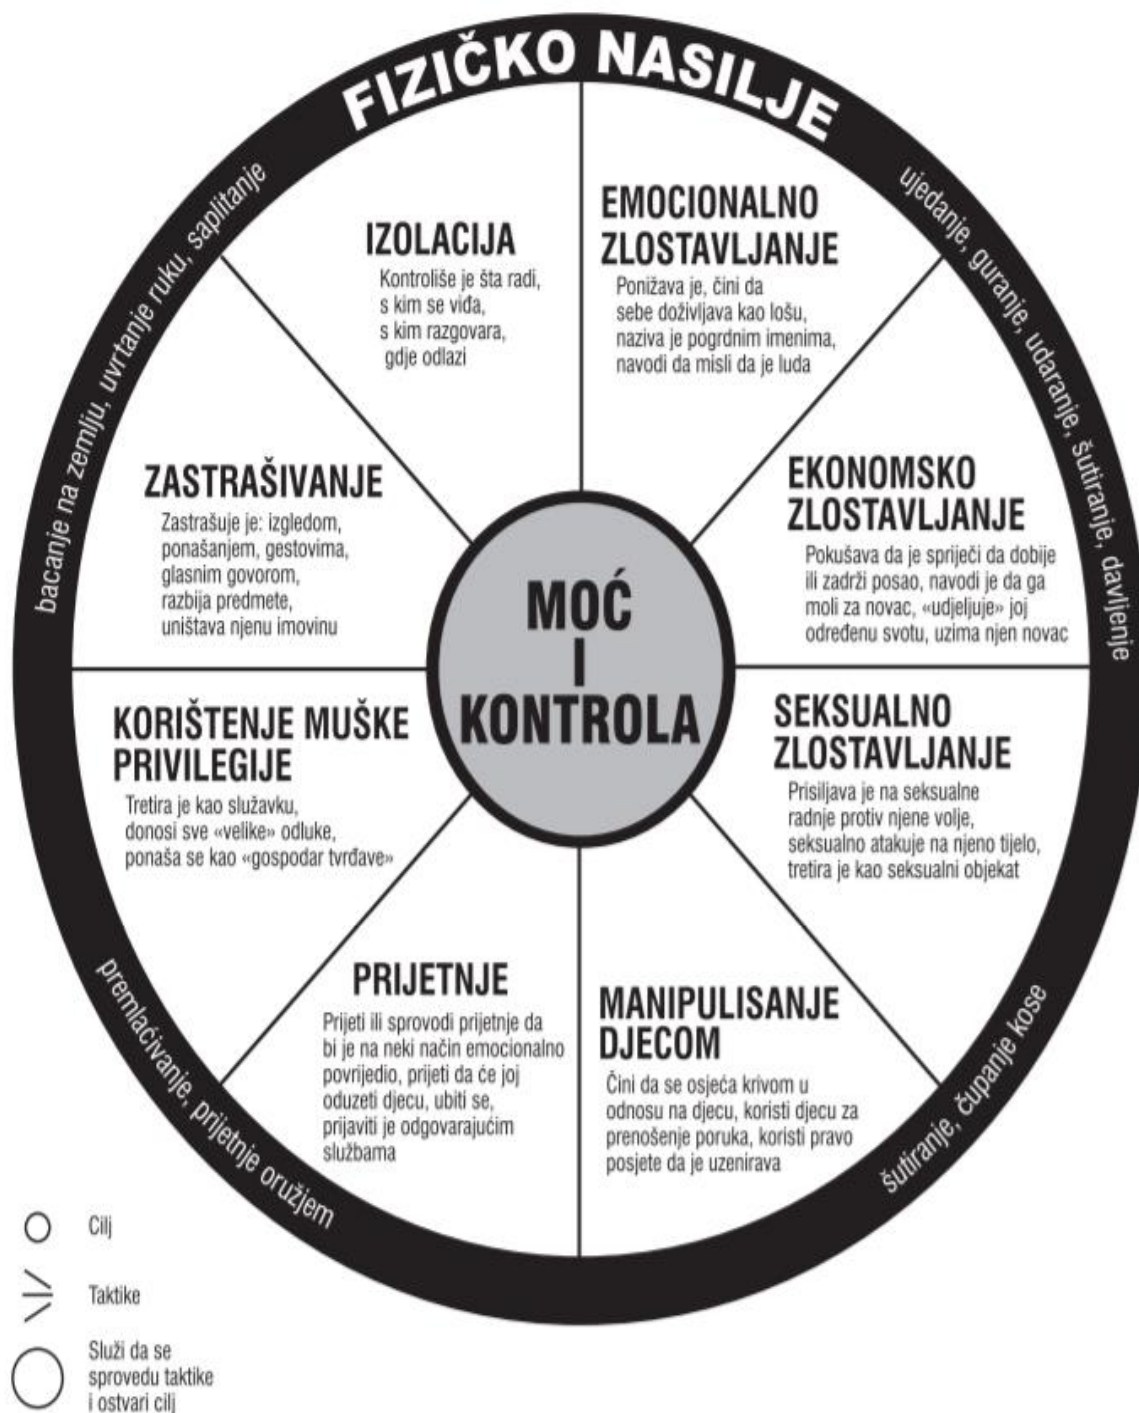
FIZIČKO NASILJE

ujedanje, guranje, udaranje, šutiranje, davljenje

šutiranje, čupanje kose

premlaćivanje, prijetnje oružjem

bacanje na zemlju, uvrtanje ruku, saplitanje

IZOLACIJA
Kontroliše je šta radi, s kim se viđa, s kim razgovara, gdje odlazi

EMOCIONALNO ZLOSTAVLJANJE
Ponižava je, čini da sebe doživljava kao lošu, naziva je pogrdnim imenima, navodi da misli da je luda

ZASTRAŠIVANJE
Zastrašuje je: izgledom, ponašanjem, gestovima, glasnim govorom, razbija predmete, uništava njenu imovinu

EKONOMSKO ZLOSTAVLJANJE
Pokušava da je spriječi da dobije ili zadrži posao, navodi je da ga moli za novac, «udjeljuje» joj određenu svotu, uzima njen novac

MOĆ I KONTROLA

KORIŠTENJE MUŠKE PRIVILEGIJE
Tretira je kao služavku, donosi sve «velike» odluke, ponaša se kao «gospodar tvrđave»

SEKSUALNO ZLOSTAVLJANJE
Prisiljava je na seksualne radnje protiv njene volje, seksualno atakuje na njeno tijelo, tretira je kao seksualni objekat

PRIJETNJE
Prijeti ili sprovodi prijetnje da bi je na neki način emocionalno povrijedio, prijeti da će joj oduzeti djecu, ubiti se, prijaviti je odgovarajućim službama

MANIPULISANJE DJECOM
Čini da se osjeća krivom u odnosu na djecu, koristi djecu za prenošenje poruka, koristi pravo posjete da je uznemirava

Cilj

Taktike

Služi da se sprovedu taktike i ostvari cilj